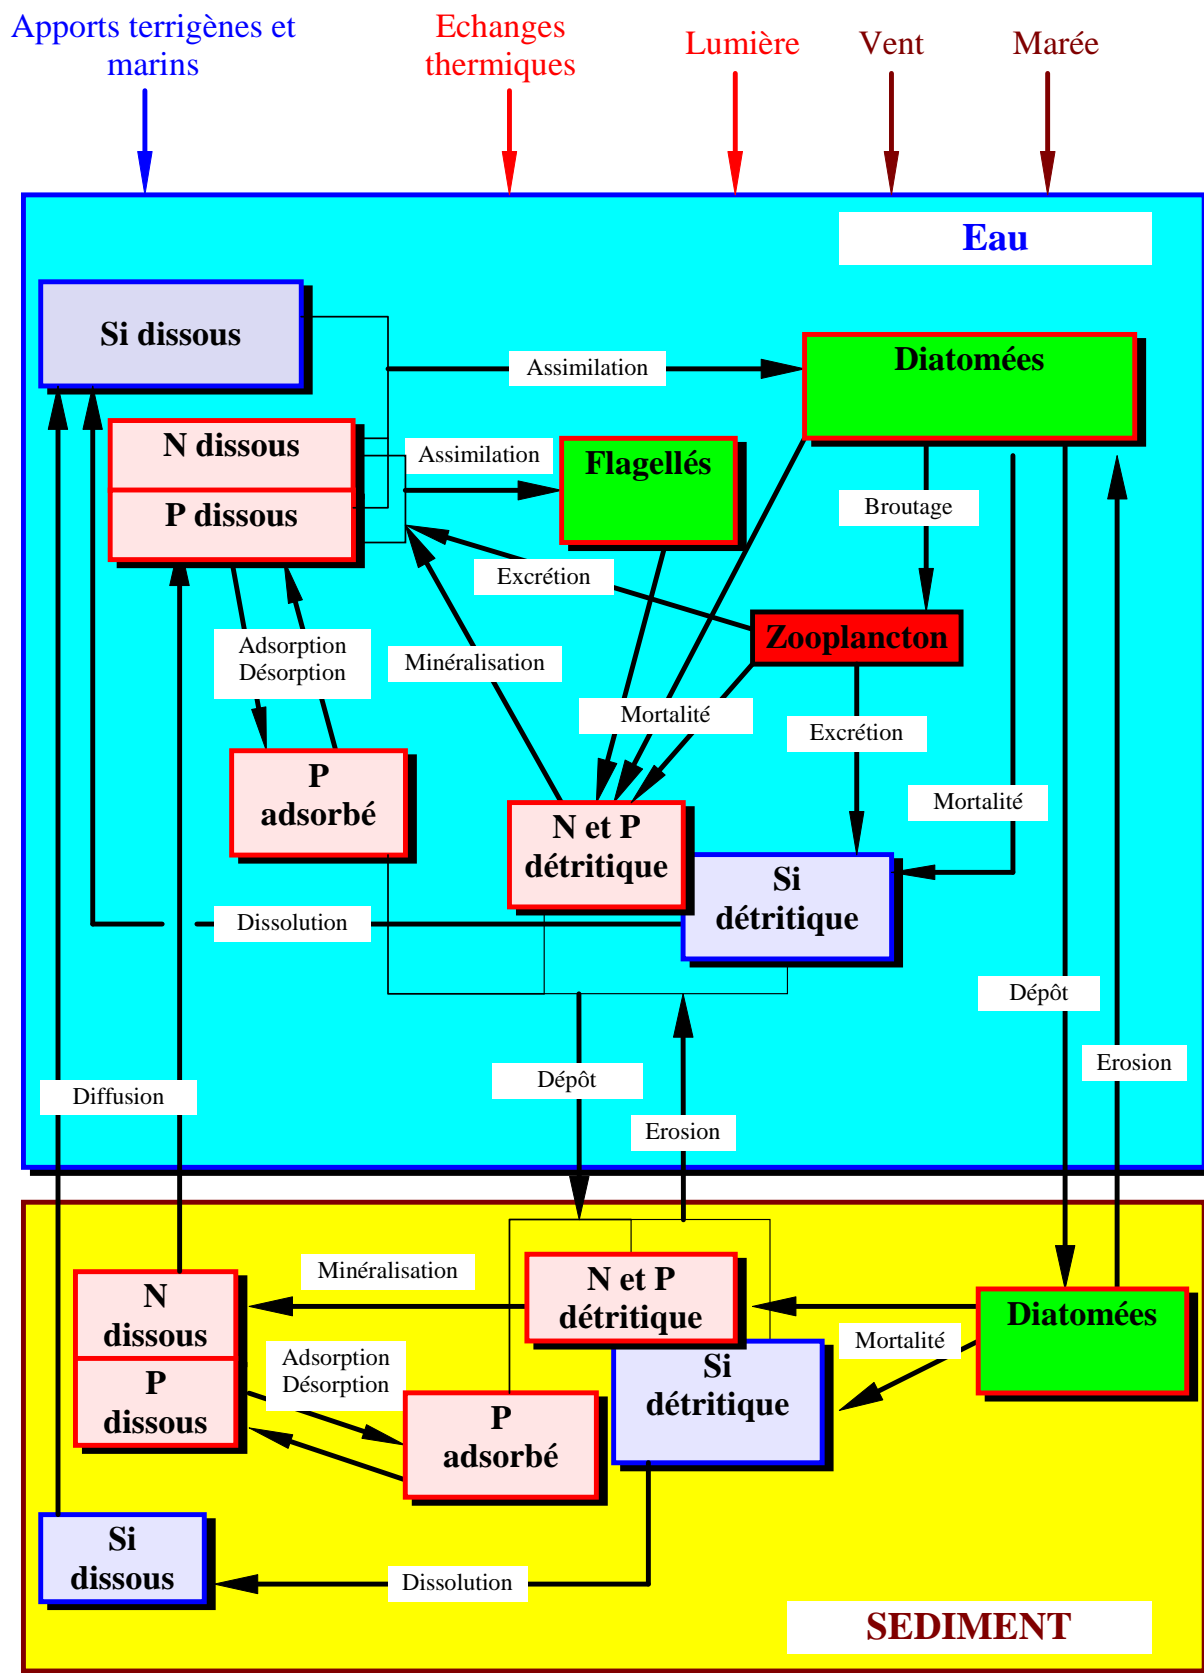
Apports terrigènes et marins

Echanges thermiques

Lumière

Vent

Marée

Eau

Si dissous

Assimilation

Diatomées

N dissous

P dissous

Assimilation

Flagellés

Broutage

Excrétion

Zooplancton

Adsorption Désorption

Minéralisation

Mortalité

Excrétion

P adsorbé

Mortalité

N et P détritique

Si détritique

Dissolution

Dépôt

Erosion

Dépôt

Diffusion

Erosion

Minéralisation

N et P détritique

Diatomées

N dissous

P dissous

Adsorption Désorption

Mortalité

Si détritique

P adsorbé

Si dissous

Dissolution

SEDIMENT